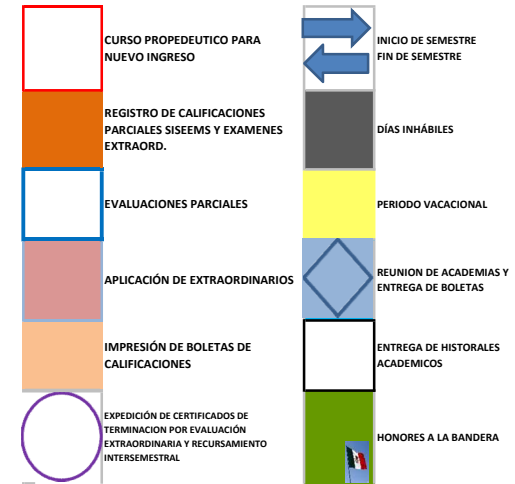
CURSO PROPEDEUTICO PARA NUEVO INGRESO

INICIO DE SEMESTRE
FIN DE SEMESTRE

REGISTRO DE CALIFICACIONES PARCIALES SISEEMS Y EXAMENES EXTRAORD.

DÍAS INHÁBILES

EVALUACIONES PARCIALES

PERIODO VACACIONAL

APLICACIÓN DE EXTRAORDINARIOS

REUNION DE ACADEMIAS Y ENTREGA DE BOLETAS

IMPRESIÓN DE BOLETAS DE CALIFICACIONES

ENTREGA DE HISTORALES ACADEMICOS

EXPEDICIÓN DE CERTIFICADOS DE TERMINACION POR EVALUACIÓN EXTRAORDINARIA Y RECURSAMIENTO INTERSEMESTRAL

HONORES A LA BANDERA